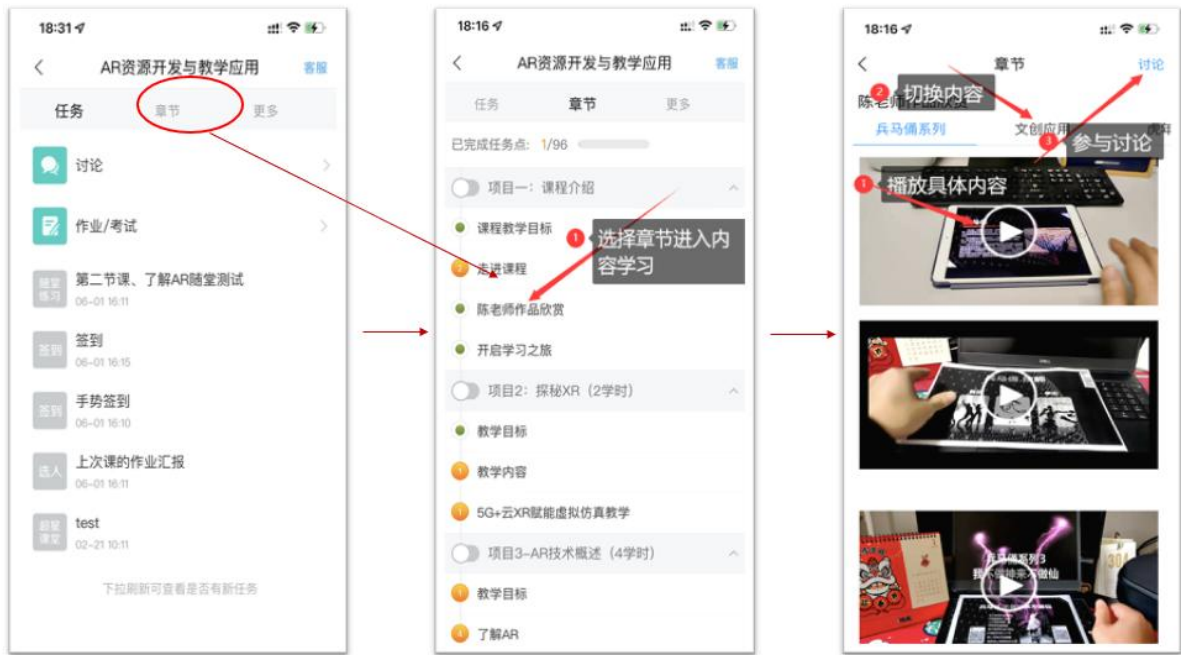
18:31

AR资源开发与教学应用 客服

任务 章节 更多

讨论

作业/考试

随堂练习 第二节课、了解AR随堂测试
06-01 16:11

签到 签到
06-01 16:15

签到 手势签到
06-01 16:10

选人 上次课的作业汇报
06-01 16:11

主题讨论 test
02-21 10:11

下拉刷新可查看是否有新任务

18:16

AR资源开发与教学应用 客服

任务 章节 更多

已完成任务点: 1/96

项目一: 课程介绍

课程教学目标

2 走进课程

陈老师作品欣赏

开启学习之旅

1 选择章节进入内容学习

项目2: 探秘XR (2学时)

教学目标

1 教学内容

1 5G+云XR赋能虚拟仿真教学

项目3-AR技术概述 (4学时)

1 教学目标

1 了解AR

18:16

章节 讨论

陈老师作品欣赏

2 切换内容

兵马俑系列 文创应用 3 参与讨论 虎年

1 播放具体内容

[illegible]